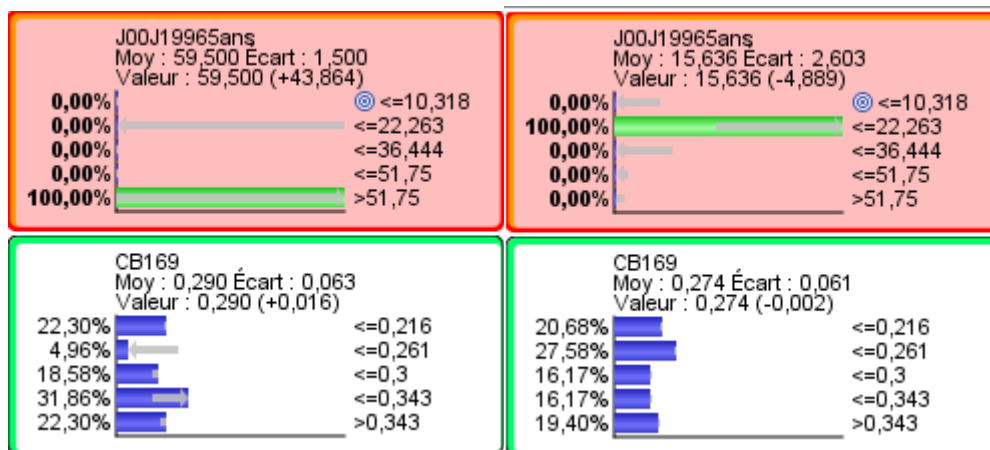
J00J19965ans
Moy : 59,500 Écart : 1,500
Valeur : 59,500 (+43,864)

| | |
|---|---|
| 0,00% | <=10,318 |
| 0,00% | <=22,263 |
| 0,00% | <=36,444 |
| 0,00% | <=51,75 |
| 100,00% | >51,75 |

J00J19965ans
Moy : 15,636 Écart : 2,603
Valeur : 15,636 (-4,889)

| | |
|---|---|
| 0,00% | <=10,318 |
| 100,00% | <=22,263 |
| 0,00% | <=36,444 |
| 0,00% | <=51,75 |
| 0,00% | >51,75 |

CB169
Moy : 0,290 Écart : 0,063
Valeur : 0,290 (+0,016)

| | |
|---|---|
| 22,30% | <=0,216 |
| 4,96% | <=0,261 |
| 18,58% | <=0,3 |
| 31,86% | <=0,343 |
| 22,30% | >0,343 |

CB169
Moy : 0,274 Écart : 0,061
Valeur : 0,274 (-0,002)

| | |
|---|---|
| 20,68% | <=0,216 |
| 27,58% | <=0,261 |
| 16,17% | <=0,3 |
| 16,17% | <=0,343 |
| 19,40% | >0,343 |